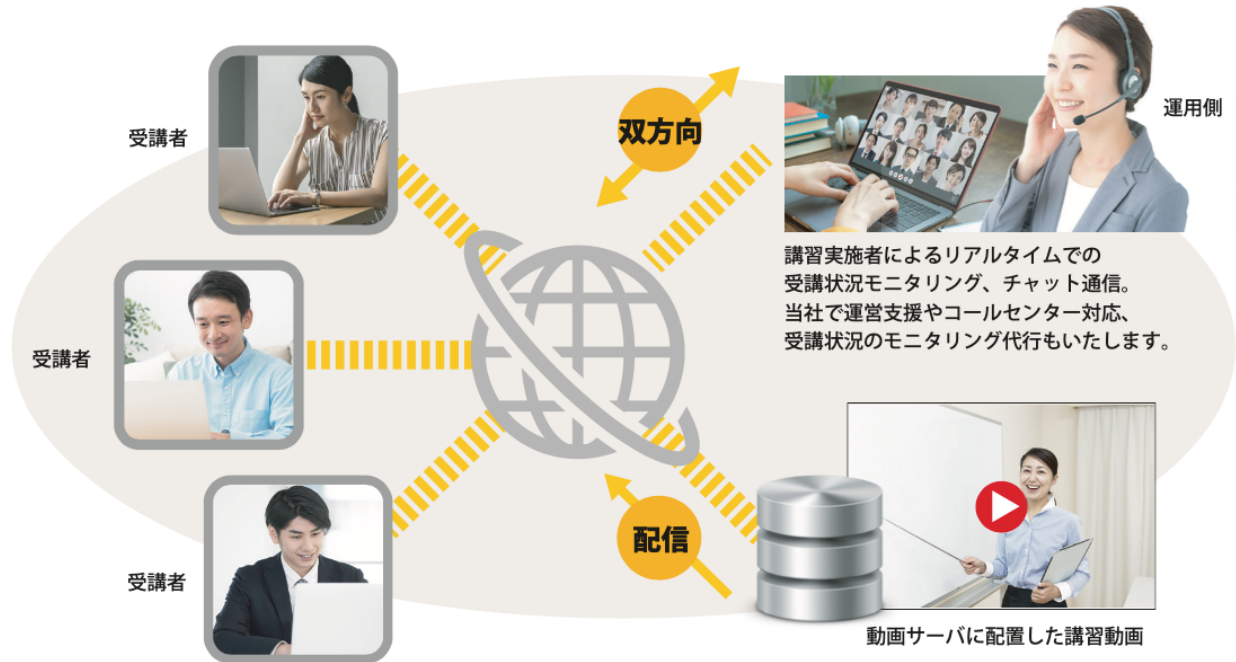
受講者

双方向

運用側

受講者

講習実施者によるリアルタイムでの
受講状況モニタリング、チャット通信。
当社で運営支援やコールセンター対応、
受講状況のモニタリング代行もいたします。

配信

受講者

動画サーバに配置した講習動画